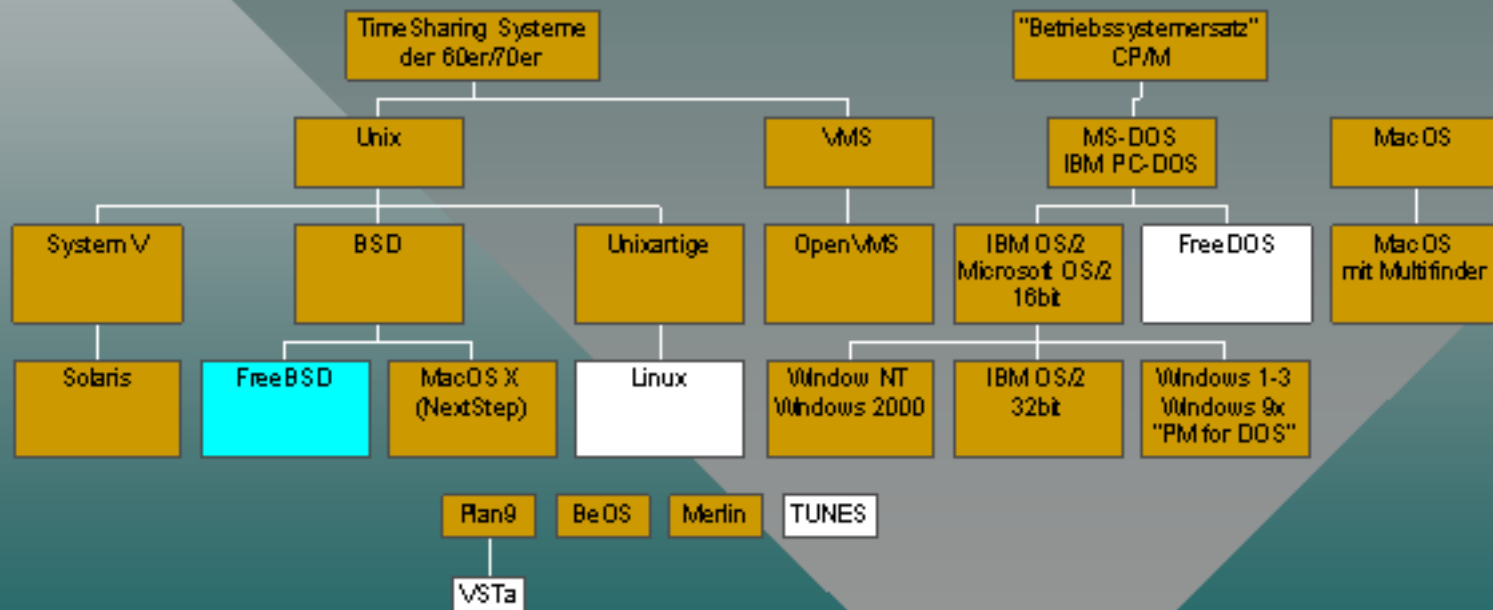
TimeSharing Systeme der 60er/70er

"Betriebssystemersatz" CP/M

Unix

VMS

MS-DOS IBM PC-DOS

MacOS

System V

BSD

Unixartige

OpenVMS

IBM OS/2 Microsoft OS/2 16bit

FreeDOS

MacOS mit Multifinder

Solaris

FreeBSD

MacOS X (NextStep)

Linux

Window NT Windows 2000

IBM OS/2 32bit

Windows 1-3 Windows 9x "PM for DOS"

Plan9

BeOS

Merlin

TUNES

VSTa